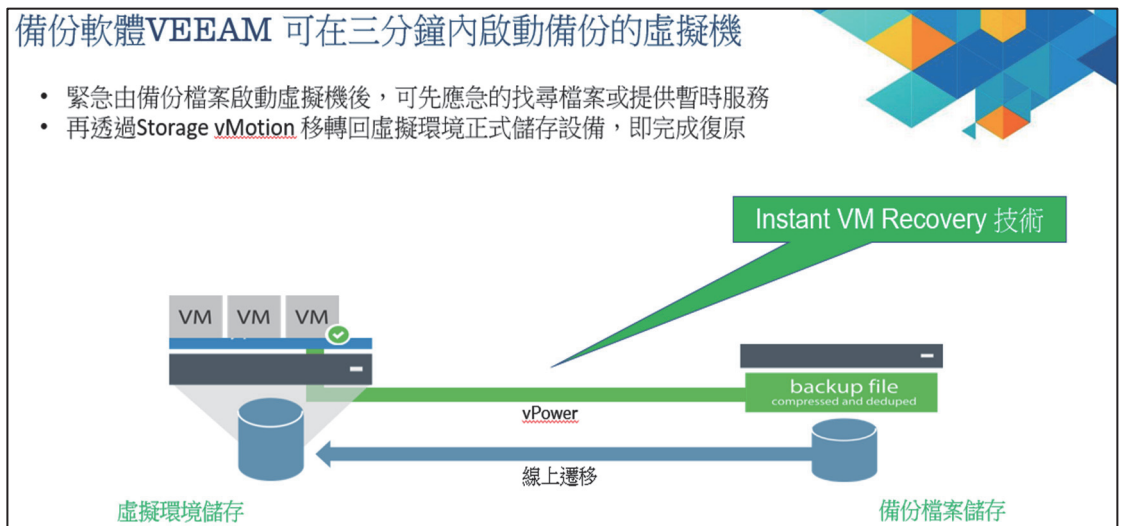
備份軟體VEEAM 可在三分鐘內啟動備份的虛擬機

• 緊急由備份檔案啟動虛擬機後，可先應急的找尋檔案或提供暫時服務
• 再透過Storage vMotion 移轉回虛擬環境正式儲存設備，即完成復原

Instant VM Recovery 技術

VM VM VM

backup file
compressed and deduped

vPower

線上遷移

虛擬環境儲存

備份檔案儲存